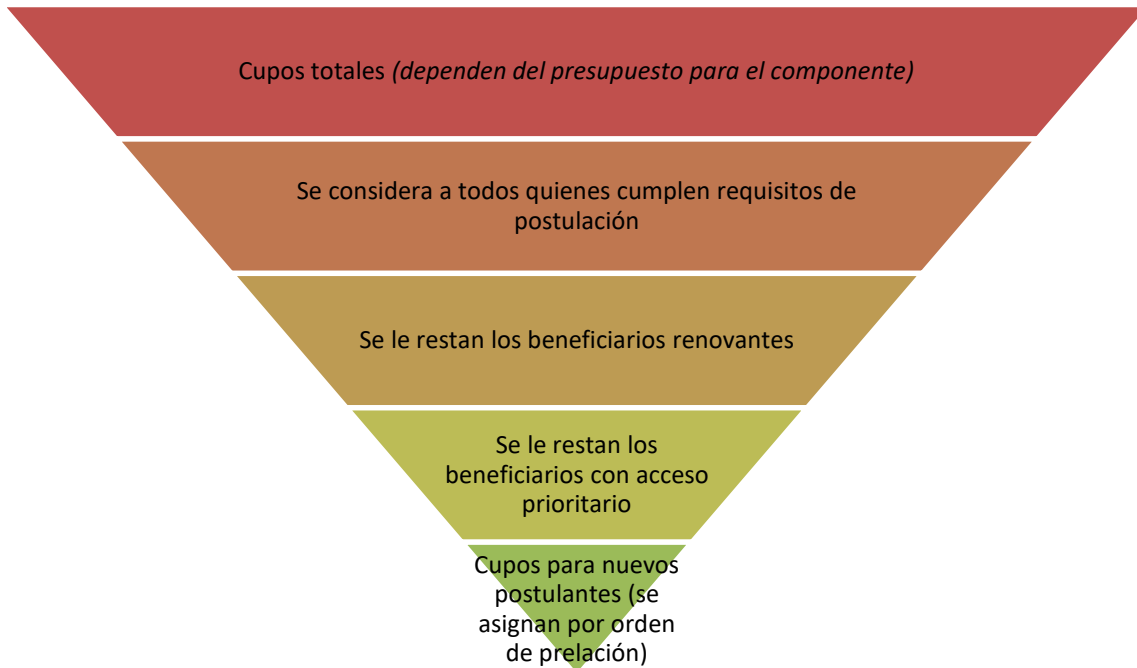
Cupos totales *(dependen del presupuesto para el componente)*

Se considera a todos quienes cumplen requisitos de postulación

Se le restan los beneficiarios renovantes

Se le restan los beneficiarios con acceso prioritario

Cupos para nuevos postulantes (se asignan por orden de prelación)